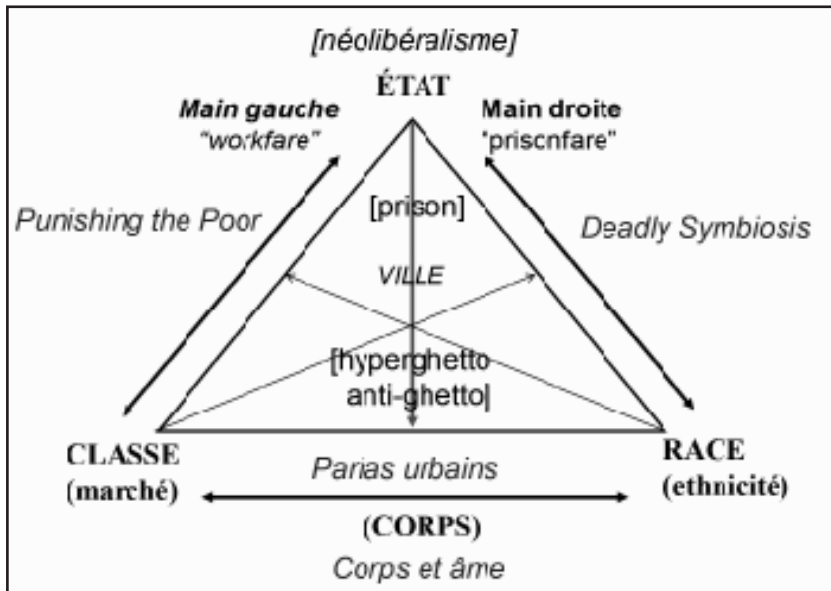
[néolibéralisme]

ÉTAT

Main gauche
"workfare"

Main droite
"prisonfare"

Punishing the Poor

Deadly Symbiosis

[prison]

VILLE

[hyperghetto
anti-ghetto]

CLASSE
(marché)

Parias urbains

RACE
(ethnicité)

(CORPS)

Corps et âme